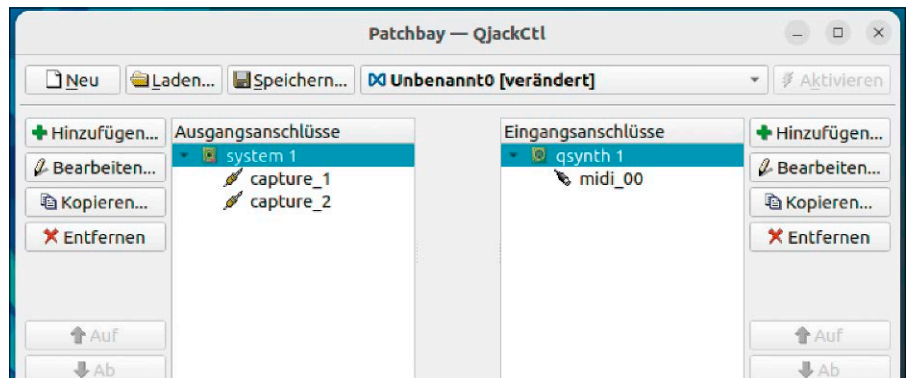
Patchbay — QjackCtl

Neu
Laden...
Speichern...
Unbenannt0 [verändert]
Aktivieren

Hinzufügen...
Bearbeiten...
Kopieren...
Entfernen
Auf
Ab

Ausgangsanschlüsse
system 1
capture_1
capture_2

Eingangsanschlüsse
qsynth 1
midi_00

Hinzufügen...
Bearbeiten...
Kopieren...
Entfernen
Auf
Ab